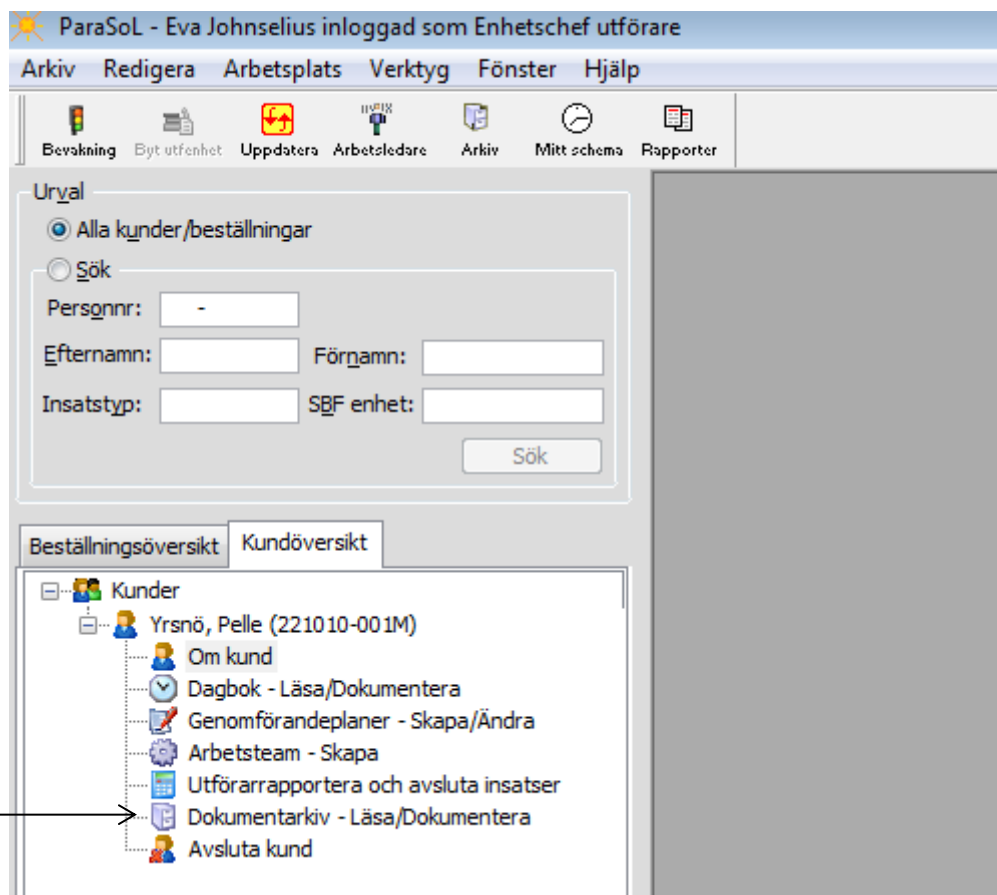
ParaSoL - Eva Johnselius inloggad som Enhetschef utförare

Arkiv Redigera Arbetsplats Verktyg Fönster Hjälp

Bevakning Byt utfenhet Uppdatera Arbetsledare Arkiv Mitt schema Rapporter

Urval
Alla kunder/beställningar
Sök
Personnr: -
Efternamn: Förnamn:
Insatstyp: SBF enhet:
Sök

Beställningsöversikt Kundöversikt

Kunder
Yrsnö, Pelle (221010-001M)
Om kund
Dagbok - Läsa/Dokumentera
Genomförandeplaner - Skapa/Ändra
Arbetsteam - Skapa
Utförarrapportera och avsluta insatser
Dokumentarkiv - Läsa/Dokumentera
Avsluta kund